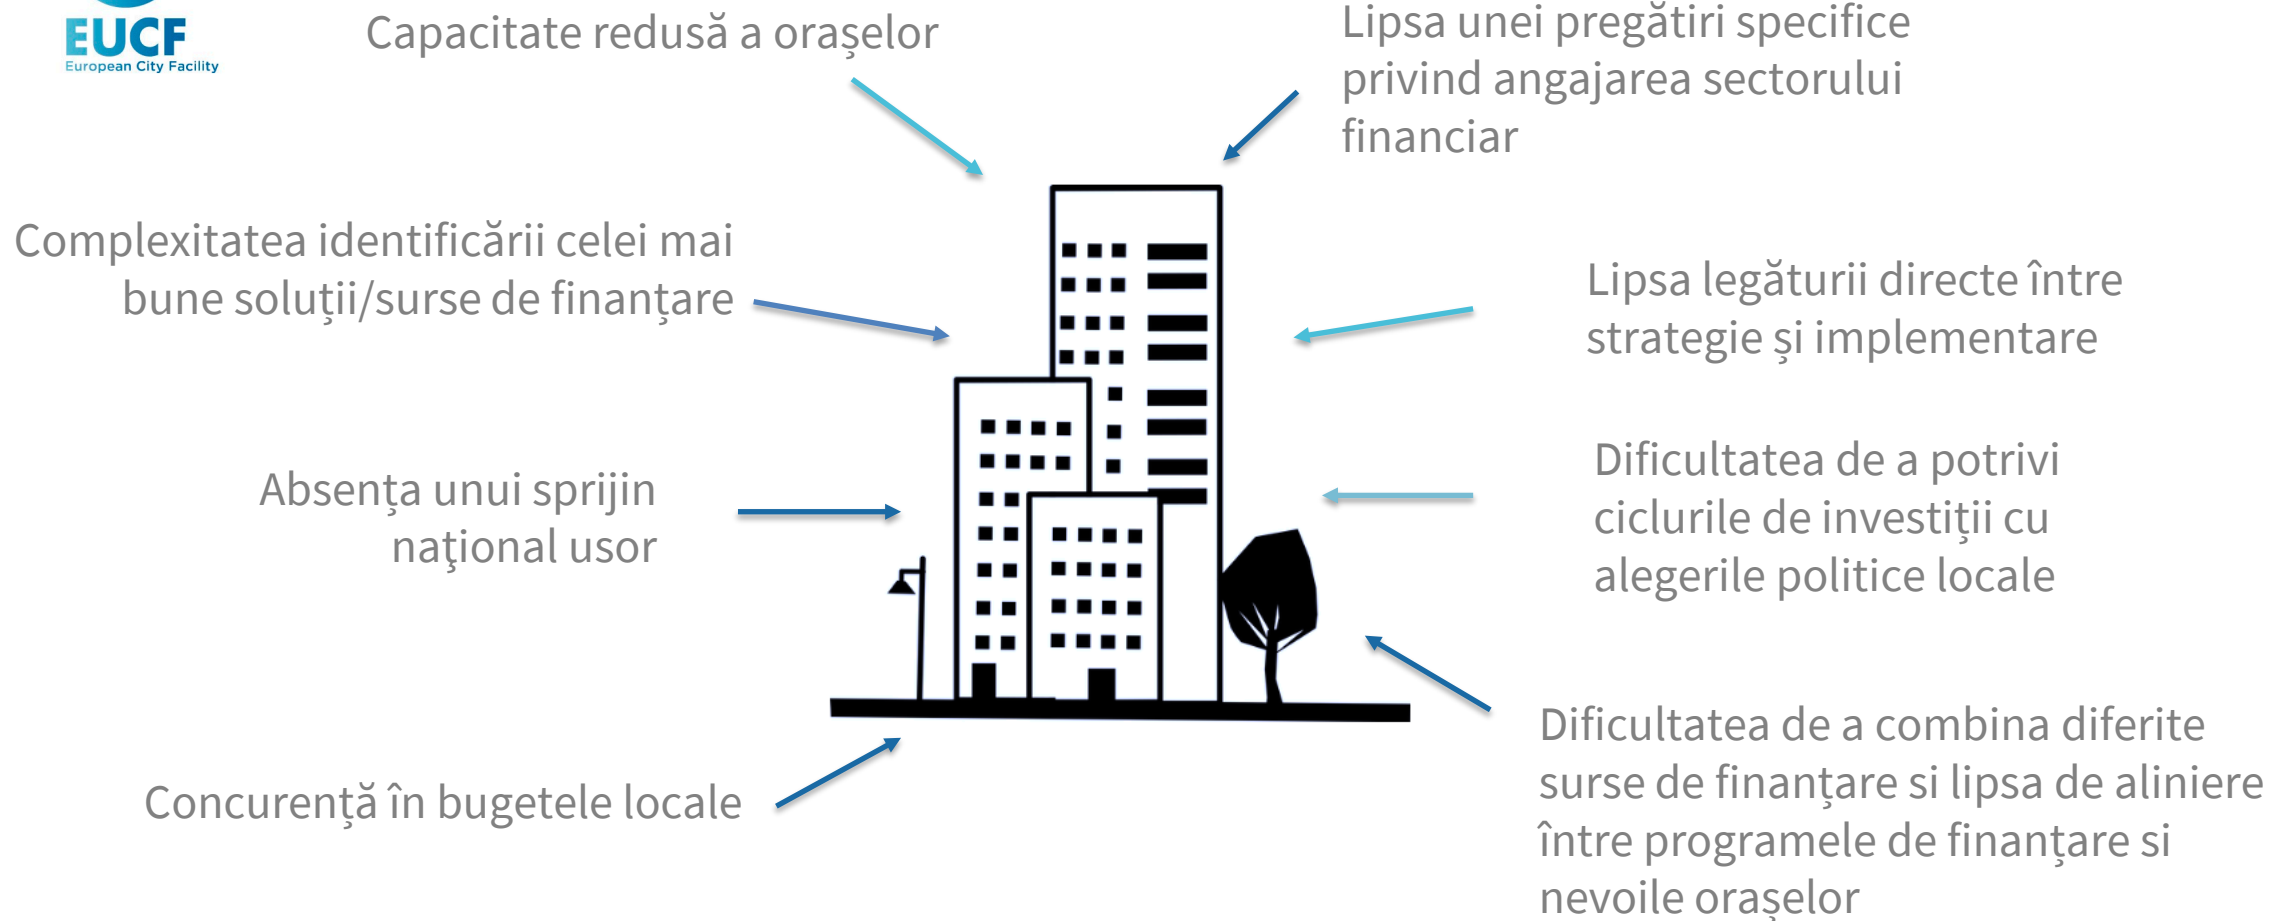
EUCF
European City Facility

Capacitate redusă a oraşelor

Lipsa unei pregătiri specifice privind angajarea sectorului financiar

Complexitatea identificării celei mai bune soluții/surse de finanțare

Lipsa legăturii directe între strategie şi implementare

Absența unui sprijin național usor

Dificultatea de a potrivi ciclurile de investiții cu alegerile politice locale

Concurență în bugetele locale

Dificultatea de a combina diferite surse de finanțare si lipsa de aliniere între programele de finanțare si nevoile oraşelor